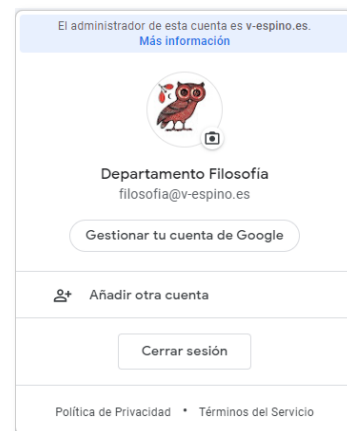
El administrador de esta cuenta es v-espino.es.
Más información

Departamento Filosofía
filosofia@v-espino.es

Gestionar tu cuenta de Google

Añadir otra cuenta

Cerrar sesión

Política de Privacidad • Términos del Servicio